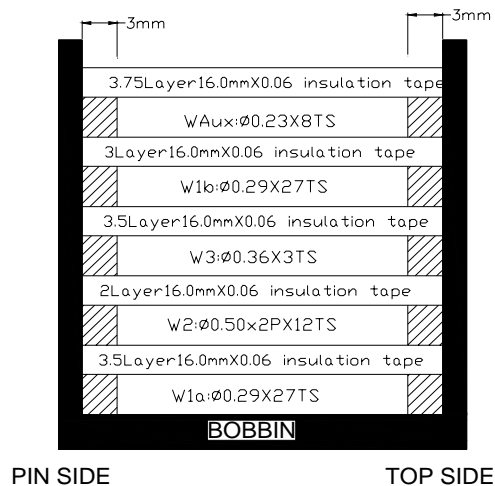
3mm

3mm

3.75Layer16.0mmX0.06 insulation tape

WAux:Ø0.23X8TS

3Layer16.0mmX0.06 insulation tape

W1b:Ø0.29X27TS

3.5Layer16.0mmX0.06 insulation tape

W3:Ø0.36X3TS

2Layer16.0mmX0.06 insulation tape

W2:Ø0.50x2PX12TS

3.5Layer16.0mmX0.06 insulation tape

W1a:Ø0.29X27TS

BOBBIN

PIN SIDE

TOP SIDE